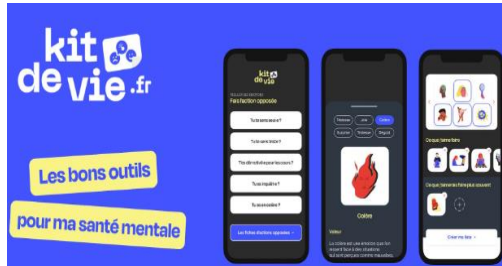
kit de vie.fr

Les bons outils

pour ma santé mentale

kit de vie

Fais l'action opposée

Tu te sens seul·e ?

Tu te sens triste ?

Tu as du mal à faire les choses ?

Tu es inquiet·e ?

Tu es en colère ?

Les fiches d'actions opposées →

Tristesse

Joie

Colère

Surprise

Tristesse

Dégoût

Colère

Valeur

La colère est une émotion qui fait souvent face à des situations qui sont perçues comme injustes.

Ce que j'aime faire

Ce que j'aimerais faire plus souvent

Créer ma liste →